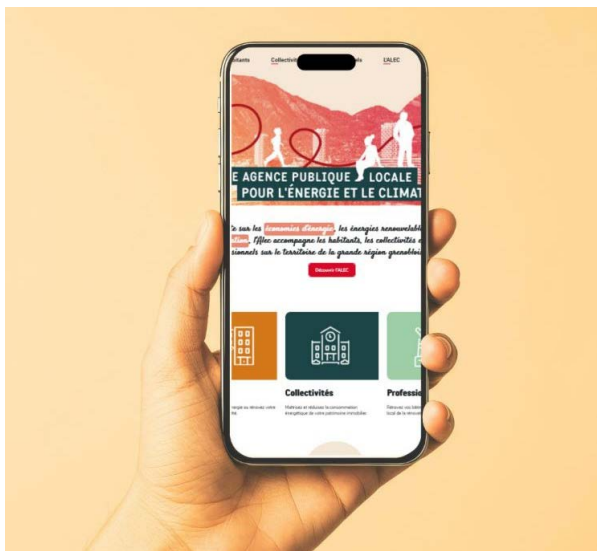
bitants Collectivit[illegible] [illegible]ls L'ALEC

E AGENCE PUBLIQUE LOCALE
POUR L'ÉNERGIE ET LE CLIMAT

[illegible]e sur les économies d'énergie, les énergies renouvelable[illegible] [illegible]. l'Alec accompagne les habitants, les collectivités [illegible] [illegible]sionnels sur le territoire de la grande région grenoblo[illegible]

Découvrir l'ALEC

Collectivités

Maîtrisez et réduisez la consommation énergétique de votre patrimoine immobilier.

Professi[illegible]

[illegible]mpte ou rénovez votre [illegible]

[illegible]